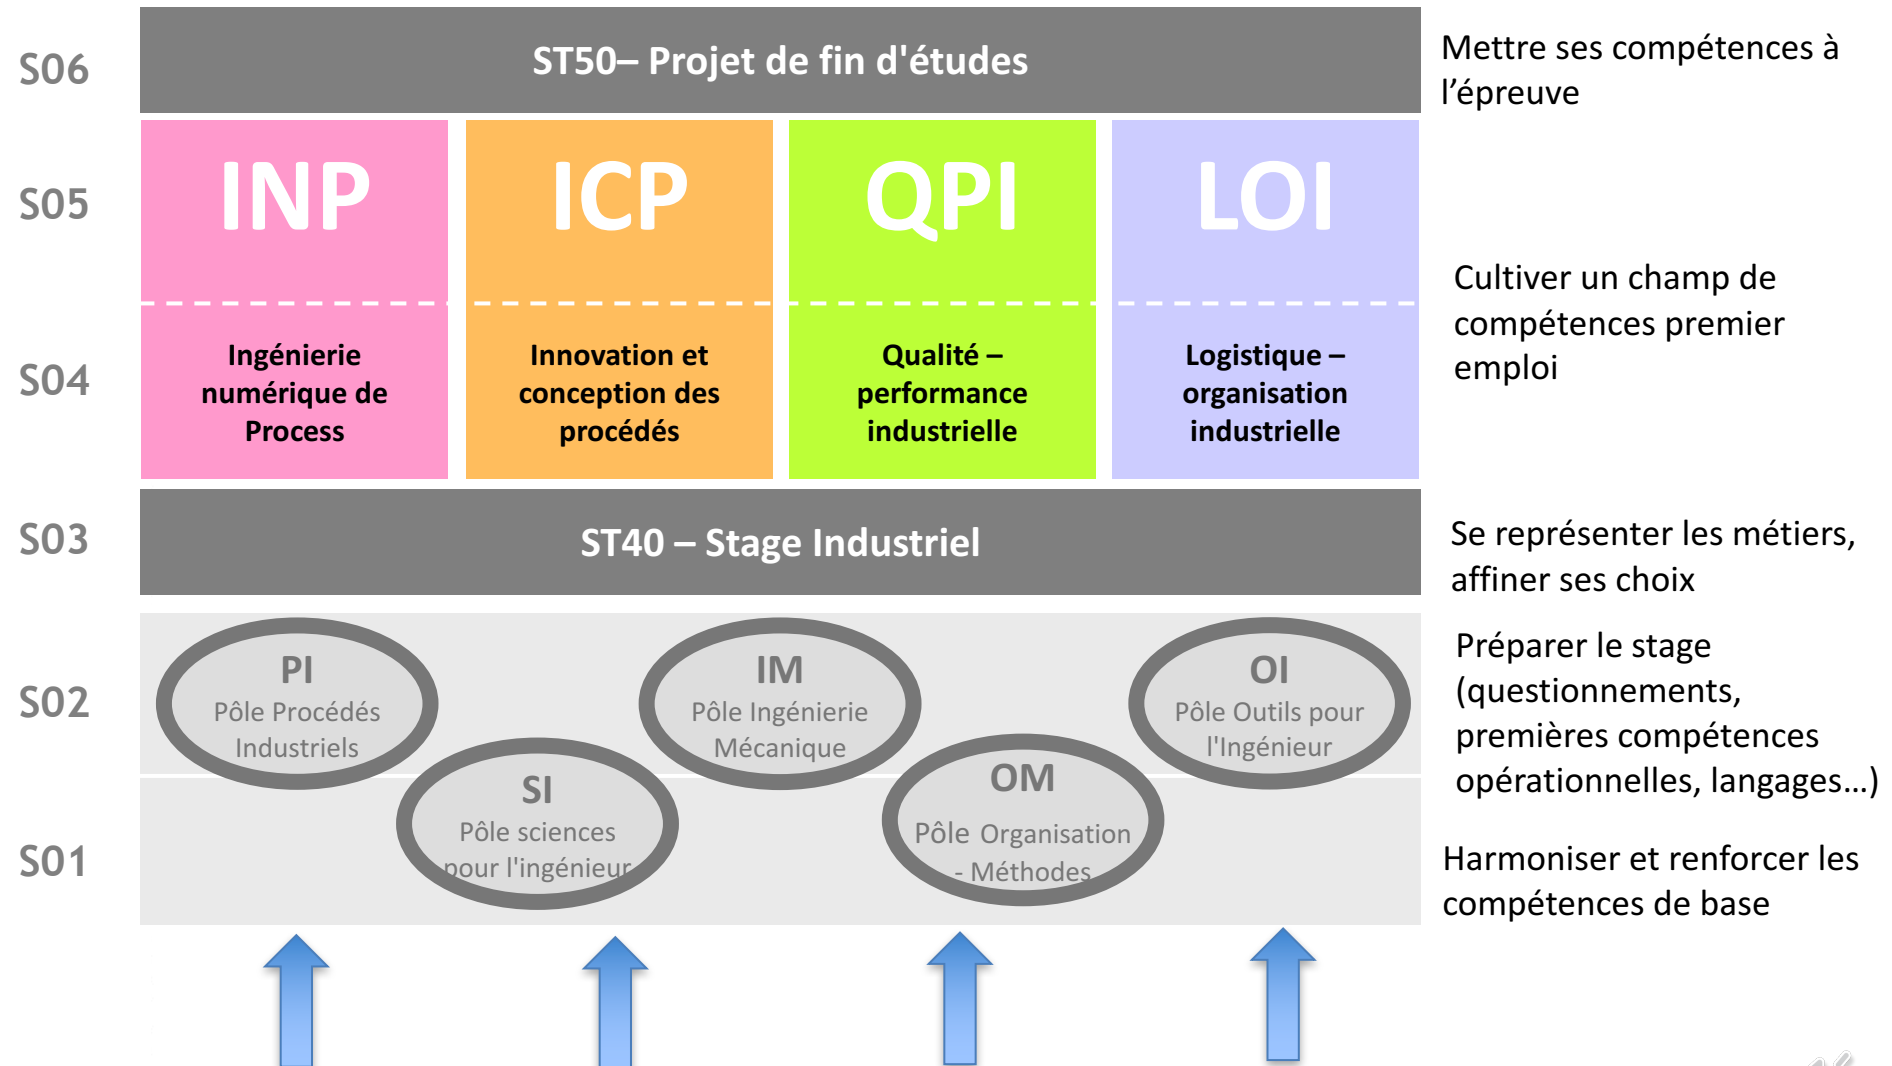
S06

ST50– Projet de fin d'études

Mettre ses compétences à l'épreuve

S05

INP

ICP

QPI

LOI

Cultiver un champ de compétences premier emploi

S04

Ingénierie numérique de Process

Innovation et conception des procédés

Qualité – performance industrielle

Logistique – organisation industrielle

S03

ST40 – Stage Industriel

Se représenter les métiers, affiner ses choix

S02

PI
Pôle Procédés Industriels

IM
Pôle Ingénierie Mécanique

OI
Pôle Outils pour l'Ingénieur

Préparer le stage (questionnements, premières compétences opérationnelles, langages…)

S01

SI
Pôle sciences pour l'ingénieur

OM
Pôle Organisation - Méthodes

Harmoniser et renforcer les compétences de base